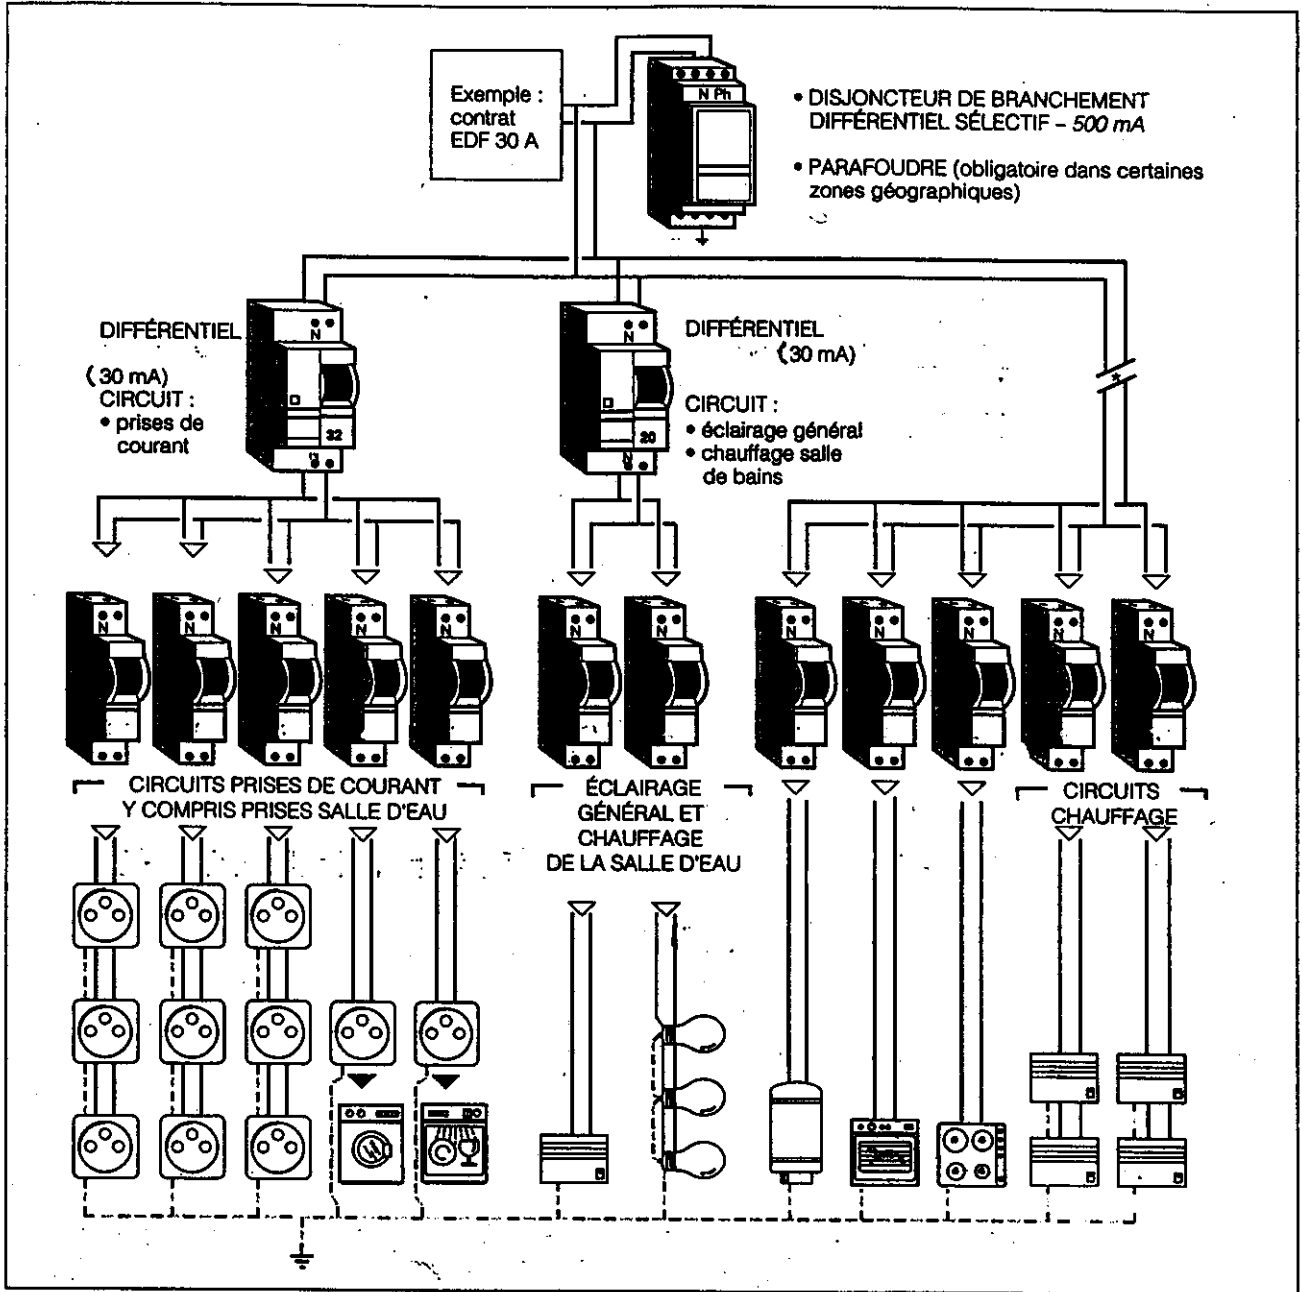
Exemple : contrat EDF 30 A

N Ph

• DISJONCTEUR DE BRANCHEMENT DIFFÉRENTIEL SÉLECTIF – *500 mA*

• PARAFOUDRE (obligatoire dans certaines zones géographiques)

DIFFÉRENTIEL

(30 mA)
CIRCUIT :
• prises de courant

N

32

DIFFÉRENTIEL
(30 mA)

N

20

N

CIRCUIT :
• éclairage général
• chauffage salle de bains

N N N N N N N N N N N N

CIRCUITS PRISES DE COURANT Y COMPRIS PRISES SALLE D'EAU

ÉCLAIRAGE GÉNÉRAL ET CHAUFFAGE DE LA SALLE D'EAU

CIRCUITS CHAUFFAGE